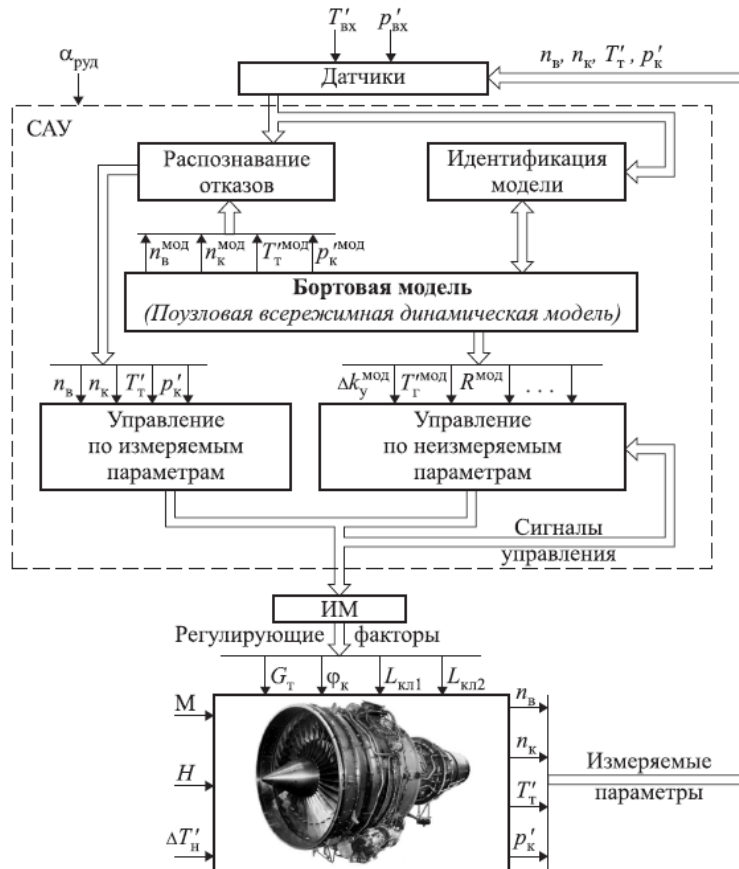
$T'_{\text{вх}}$ $p'_{\text{вх}}$

$\alpha_{\text{руд}}$

Датчики

$n_{\text{в}}$, $n_{\text{к}}$, $T'_{\text{т}}$, $p'_{\text{к}}$

САУ

Распознавание отказов

Идентификация модели

$n_{\text{в}}^{\text{мод}}$ $n_{\text{к}}^{\text{мод}}$ $T_{\text{т}}'^{\text{мод}}$ $p_{\text{к}}'^{\text{мод}}$

Бортовая модель
(Поузловая всережимная динамическая модель)

$n_{\text{в}}$ $n_{\text{к}}$ $T'_{\text{т}}$ $p'_{\text{к}}$

$\Delta k_{\text{у}}^{\text{мод}}$ $T_{\text{г}}'^{\text{мод}}$ $R^{\text{мод}}$ . . .

Управление по измеряемым параметрам

Управление по неизмеряемым параметрам

Сигналы управления

ИМ

Регулирующие факторы

$G_{\text{т}}$ $\varphi_{\text{к}}$ $L_{\text{кл}1}$ $L_{\text{кл}2}$

М

$H$

$\Delta T'_{\text{н}}$

$n_{\text{в}}$

$n_{\text{к}}$

$T'_{\text{т}}$

$p'_{\text{к}}$

Измеряемые параметры